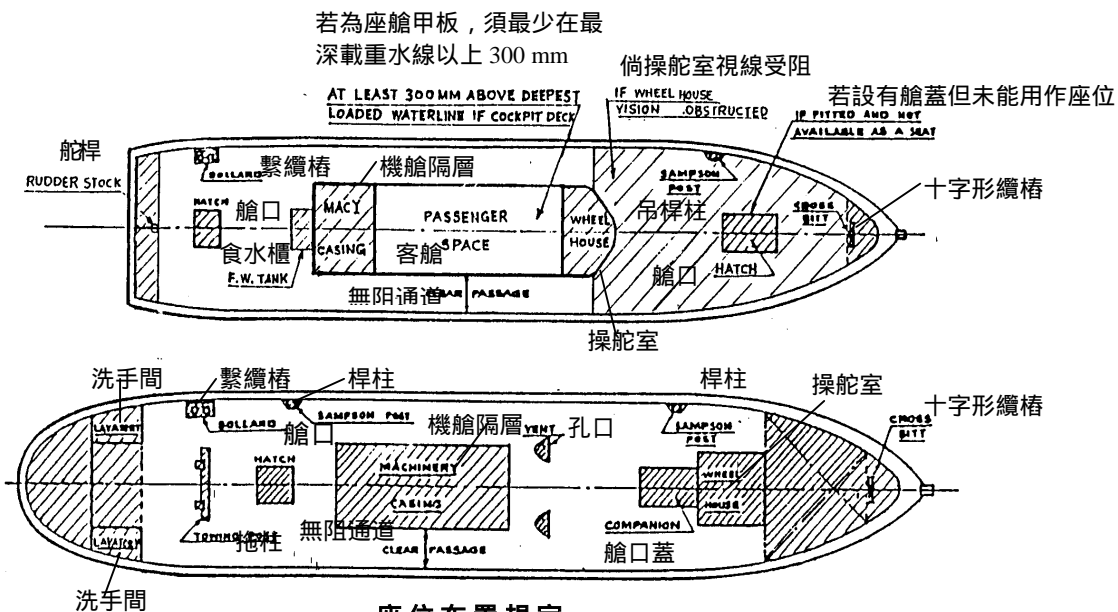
若為座艙甲板，須最少在最深載重水線以上 300 mm

AT LEAST 300 MM ABOVE DEEPEST LOADED WATERLINE IF COCKPIT DECK

倘操舵室視線受阻

IF WHEEL HOUSE VISION OBSTRUCTED

若設有艙蓋但未能用作座位

IF FITTED AND NOT AVAILABLE AS A SEAT

舵桿

RUDDER STOCK

繫纜樁

BOLLARD

機艙隔層

HATCH

艙口

MACY CASING

PASSENGER SPACE

客艙

WHEEL HOUSE

SAMPSON POST

吊桿柱

CROSS BITT

十字形纜樁

食水櫃

F.W. TANK

無阻通道

CLEAR PASSAGE

HATCH

艙口

操舵室

洗手間

繫纜樁

桿柱

桿柱

操舵室

十字形纜樁

LAVATORY

BOLLARD

SAMPSON POST

艙口

機艙隔層

VENT

孔口

SAMPSON POST

CROSS BITT

HATCH

MACHINERY CASING

WHEEL HOUSE

TOWING POST

拖柱

無阻通道

CLEAR PASSAGE

COMPANION

艙口蓋

LAVATORY

洗手間

座位布置規定